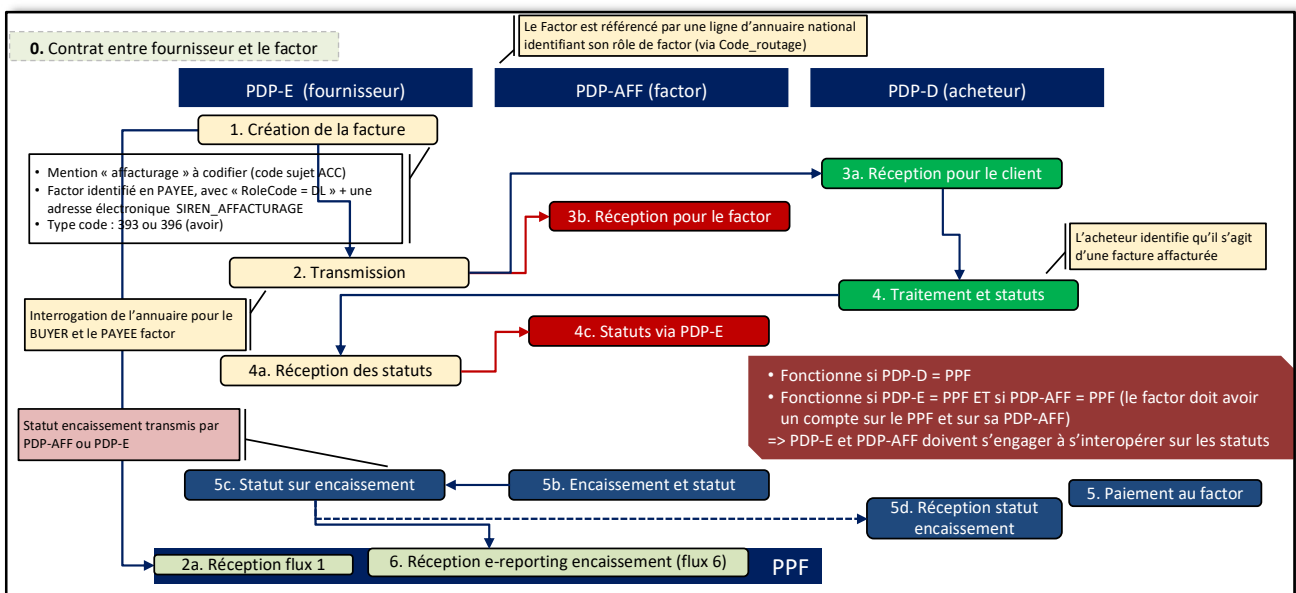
0. Contrat entre fournisseur et le factor

Le Factor est référencé par une ligne d'annuaire national identifiant son rôle de factor (via Code_routage)

PDP-E (fournisseur)

PDP-AFF (factor)

PDP-D (acheteur)

1. Création de la facture

• Mention « affacturage » à codifier (code sujet ACC)
• Factor identifié en PAYEE, avec « RoleCode = DL » + une adresse électronique SIREN_AFFACTURAGE
• Type code : 393 ou 396 (avoir)

3a. Réception pour le client

3b. Réception pour le factor

L'acheteur identifie qu'il s'agit d'une facture affacturée

2. Transmission

4. Traitement et statuts

Interrogation de l'annuaire pour le BUYER et le PAYEE factor

4c. Statuts via PDP-E

4a. Réception des statuts

• Fonctionne si PDP-D = PPF
• Fonctionne si PDP-E = PPF ET si PDP-AFF = PPF (le factor doit avoir un compte sur le PPF et sur sa PDP-AFF)
=> PDP-E et PDP-AFF doivent s'engager à s'interopérer sur les statuts

Statut encaissement transmis par PDP-AFF ou PDP-E

5c. Statut sur encaissement

5b. Encaissement et statut

5d. Réception statut encaissement

5. Paiement au factor

2a. Réception flux 1

6. Réception e-reporting encaissement (flux 6)

PPF